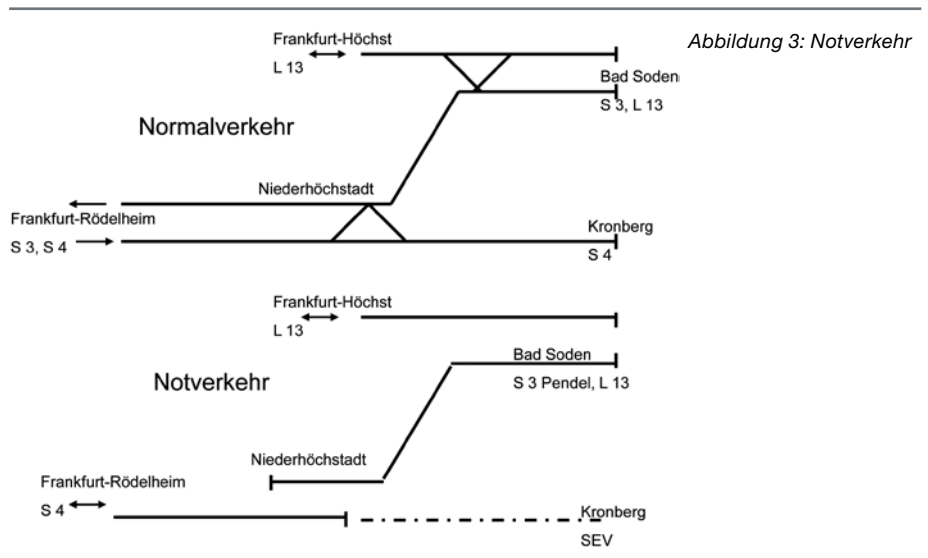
Abbildung 3: Notverkehr

Frankfurt-Höchst
L 13

Bad Soden
S 3, L 13

Normalverkehr

Niederhöchstadt

Frankfurt-Rödelheim
S 3, S 4

Kronberg
S 4

Frankfurt-Höchst
L 13

Bad Soden
S 3 Pendel, L 13

Notverkehr

Niederhöchstadt

Frankfurt-Rödelheim
S 4

Kronberg
SEV